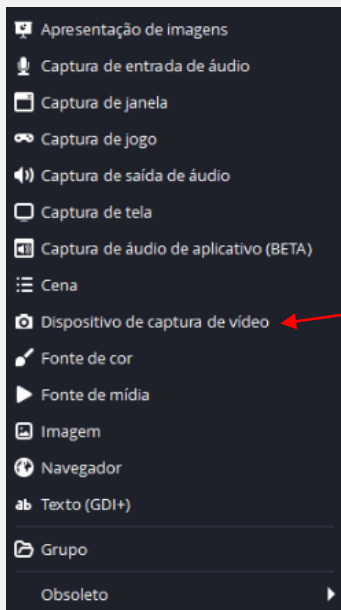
Apresentação de imagens
Captura de entrada de áudio
Captura de janela
Captura de jogo
Captura de saída de áudio
Captura de tela
Captura de áudio de aplicativo (BETA)
Cena
Dispositivo de captura de vídeo
Fonte de cor
Fonte de mídia
Imagem
Navegador
ab Texto (GDI+)
Grupo
Obsoleto